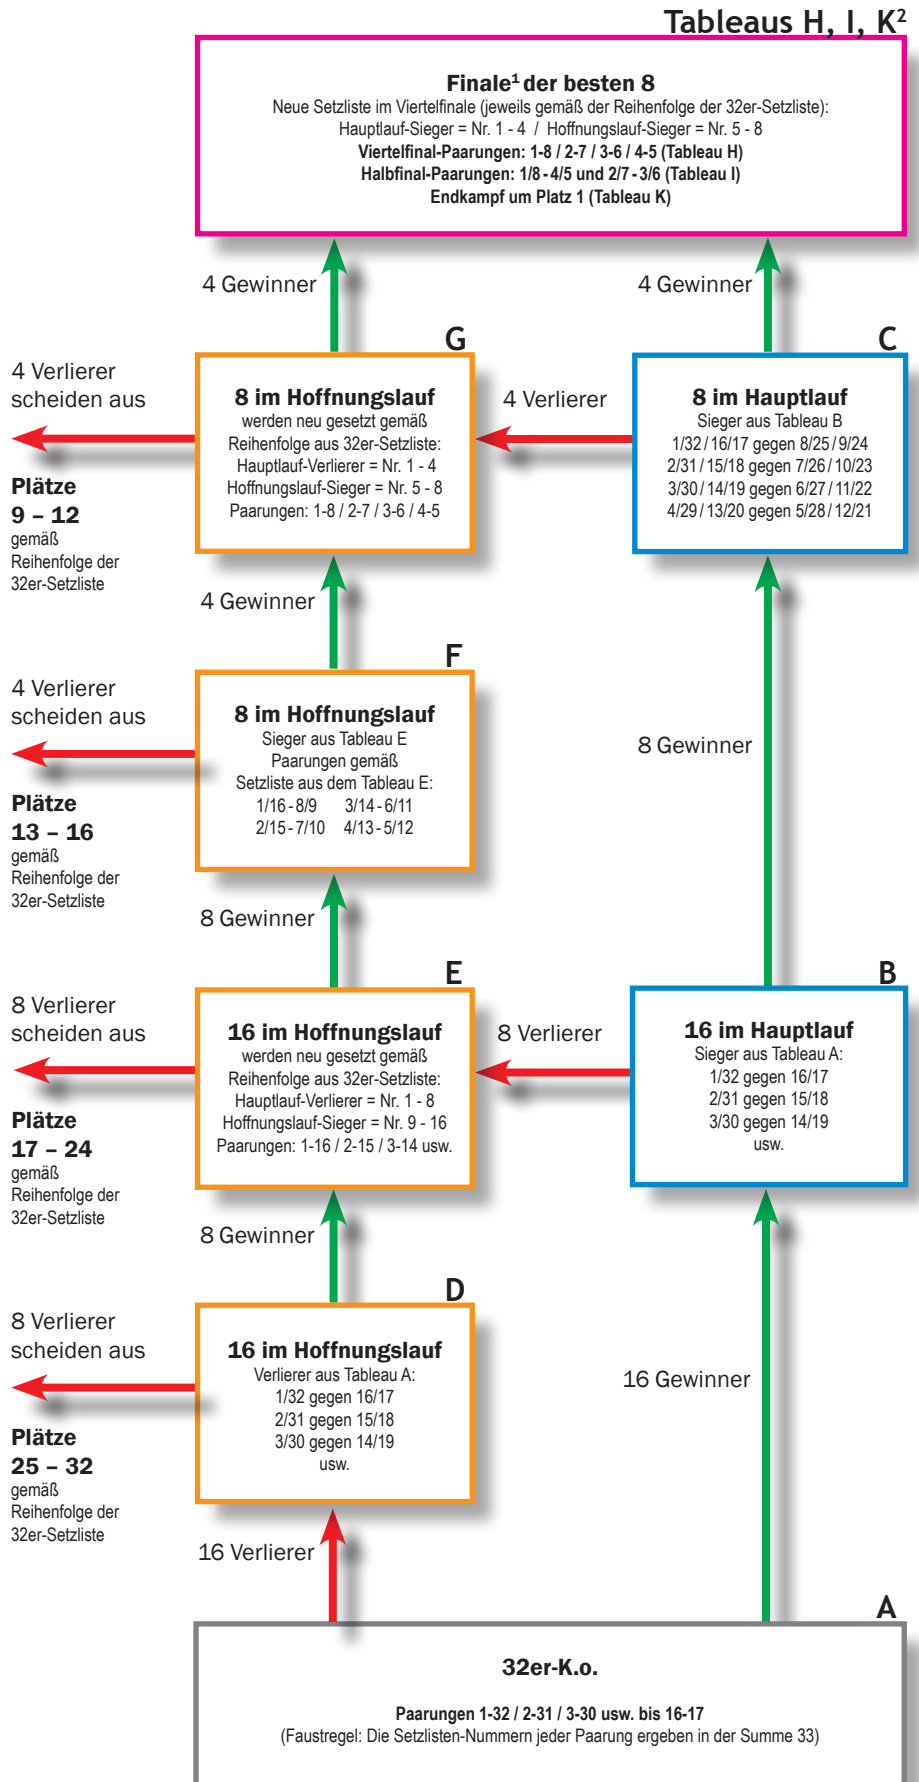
Tableaus H, I, K$^2$

Finale$^1$ der besten 8
Neue Setzliste im Viertelfinale (jeweils gemäß der Reihenfolge der 32er-Setzliste):
Hauptlauf-Sieger = Nr. 1 - 4 / Hoffnungslauf-Sieger = Nr. 5 - 8
Viertelfinal-Paarungen: 1-8 / 2-7 / 3-6 / 4-5 (Tableau H)
Halbfinal-Paarungen: 1/8 - 4/5 und 2/7 - 3/6 (Tableau I)
Endkampf um Platz 1 (Tableau K)

4 Gewinner

4 Gewinner

G

C

4 Verlierer scheiden aus

Plätze 9 – 12 gemäß Reihenfolge der 32er-Setzliste

8 im Hoffnungslauf
werden neu gesetzt gemäß Reihenfolge aus 32er-Setzliste:
Hauptlauf-Verlierer = Nr. 1 - 4
Hoffnungslauf-Sieger = Nr. 5 - 8
Paarungen: 1-8 / 2-7 / 3-6 / 4-5

4 Verlierer

8 im Hauptlauf
Sieger aus Tableau B
1/32 / 16/17 gegen 8/25 / 9/24
2/31 / 15/18 gegen 7/26 / 10/23
3/30 / 14/19 gegen 6/27 / 11/22
4/29 / 13/20 gegen 5/28 / 12/21

4 Gewinner

F

4 Verlierer scheiden aus

Plätze 13 – 16 gemäß Reihenfolge der 32er-Setzliste

8 im Hoffnungslauf
Sieger aus Tableau E
Paarungen gemäß
Setzliste aus dem Tableau E:
1/16 - 8/9 3/14 - 6/11
2/15 - 7/10 4/13 - 5/12

8 Gewinner

8 Gewinner

E

B

8 Verlierer scheiden aus

Plätze 17 – 24 gemäß Reihenfolge der 32er-Setzliste

16 im Hoffnungslauf
werden neu gesetzt gemäß Reihenfolge aus 32er-Setzliste:
Hauptlauf-Verlierer = Nr. 1 - 8
Hoffnungslauf-Sieger = Nr. 9 - 16
Paarungen: 1-16 / 2-15 / 3-14 usw.

8 Verlierer

16 im Hauptlauf
Sieger aus Tableau A:
1/32 gegen 16/17
2/31 gegen 15/18
3/30 gegen 14/19
usw.

8 Gewinner

D

8 Verlierer scheiden aus

Plätze 25 – 32 gemäß Reihenfolge der 32er-Setzliste

16 im Hoffnungslauf
Verlierer aus Tableau A:
1/32 gegen 16/17
2/31 gegen 15/18
3/30 gegen 14/19
usw.

16 Gewinner

16 Verlierer

A

32er-K.o.

Paarungen 1-32 / 2-31 / 3-30 usw. bis 16-17
(Faustregel: Die Setzlisten-Nummern jeder Paarung ergeben in der Summe 33)